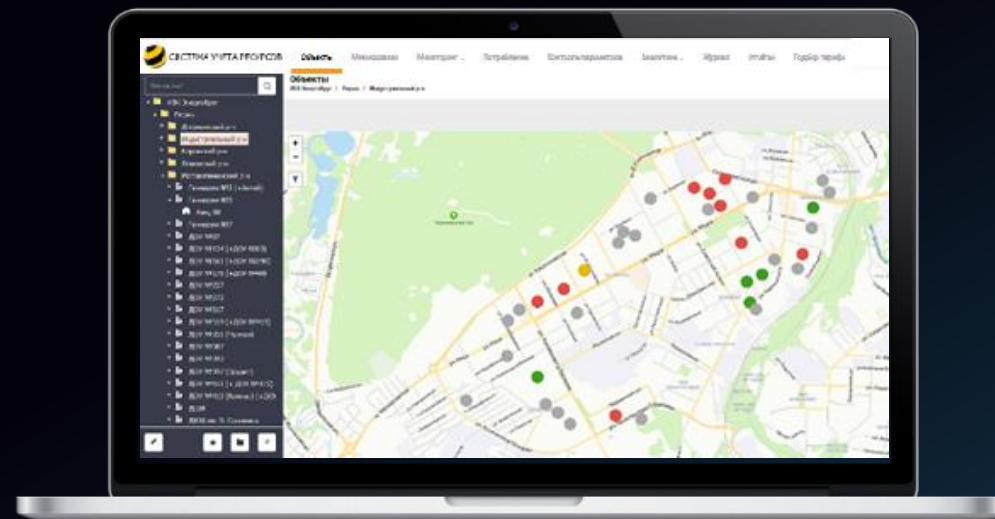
СИСТЕМА УЧЕТА РЕСУРСОВ Объекты Мнемосхемы Мониторинг Потребление Контроль параметров Аналитика Журнал Отчёты Подбор тарифа

Объекты

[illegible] / Парма / Индустриальный р-н

Индустриальный р-н
Кировский р-н

+
−